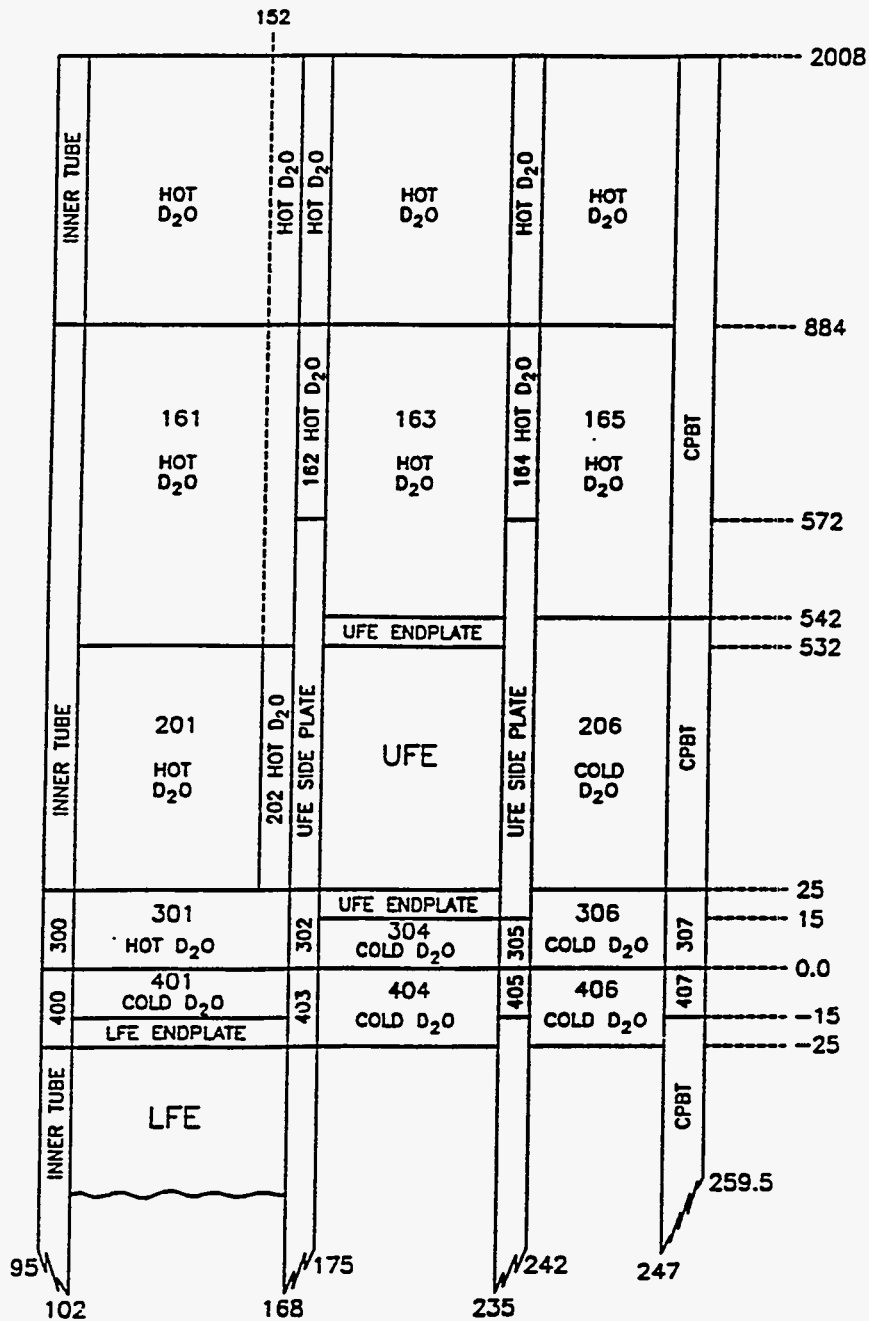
152

2008

INNER TUBE

HOT $D_2O$

HOT $D_2O$

HOT $D_2O$

HOT $D_2O$

HOT $D_2O$

HOT $D_2O$

884

161
HOT $D_2O$

162 HOT $D_2O$

163
HOT $D_2O$

164 HOT $D_2O$

165
HOT $D_2O$

CPBT

572

542

UFE ENDPLATE

532

INNER TUBE

201
HOT $D_2O$

202 HOT $D_2O$

UFE SIDE PLATE

UFE

UFE SIDE PLATE

206
COLD $D_2O$

CPBT

25

300

301
HOT $D_2O$

302

UFE ENDPLATE

304
COLD $D_2O$

305

306
COLD $D_2O$

307

15

0.0

400

401
COLD $D_2O$

LFE ENDPLATE

403

404
COLD $D_2O$

405

406
COLD $D_2O$

407

−15

−25

INNER TUBE

LFE

CPBT

259.5

95

102

168

175

235

242

247